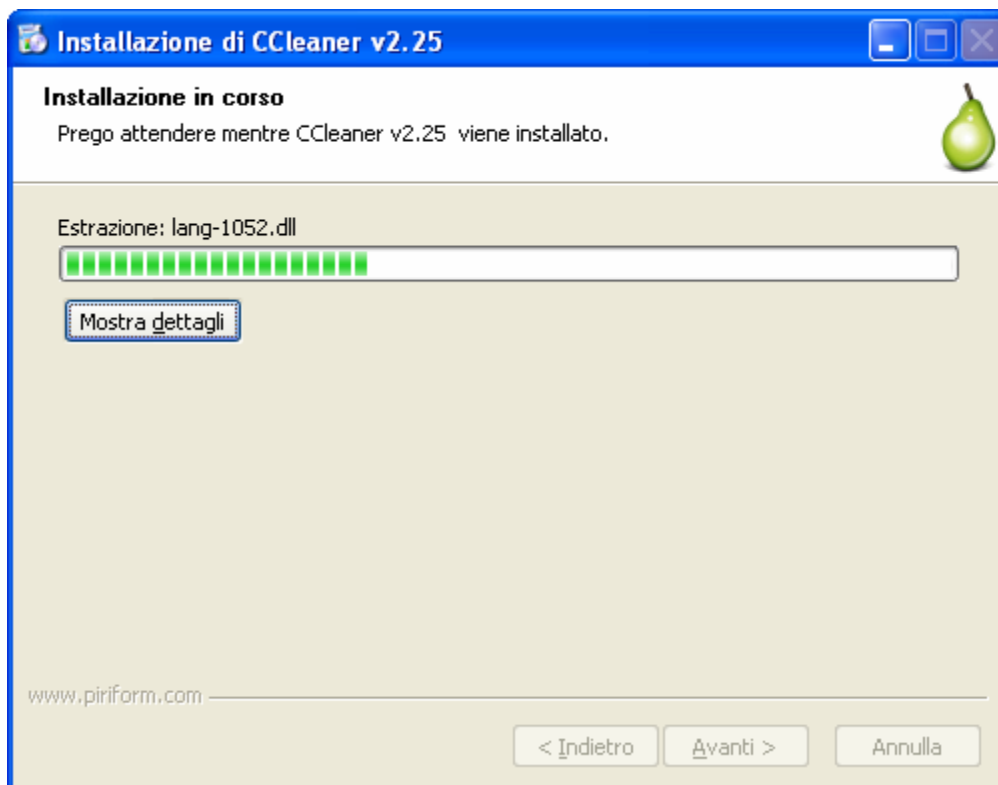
Installazione di CCleaner v2.25

Installazione in corso

Prego attendere mentre CCleaner v2.25 viene installato.

Estrazione: lang-1052.dll

Mostra dettagli

www.piriform.com

< Indietro

Avanti >

Annulla